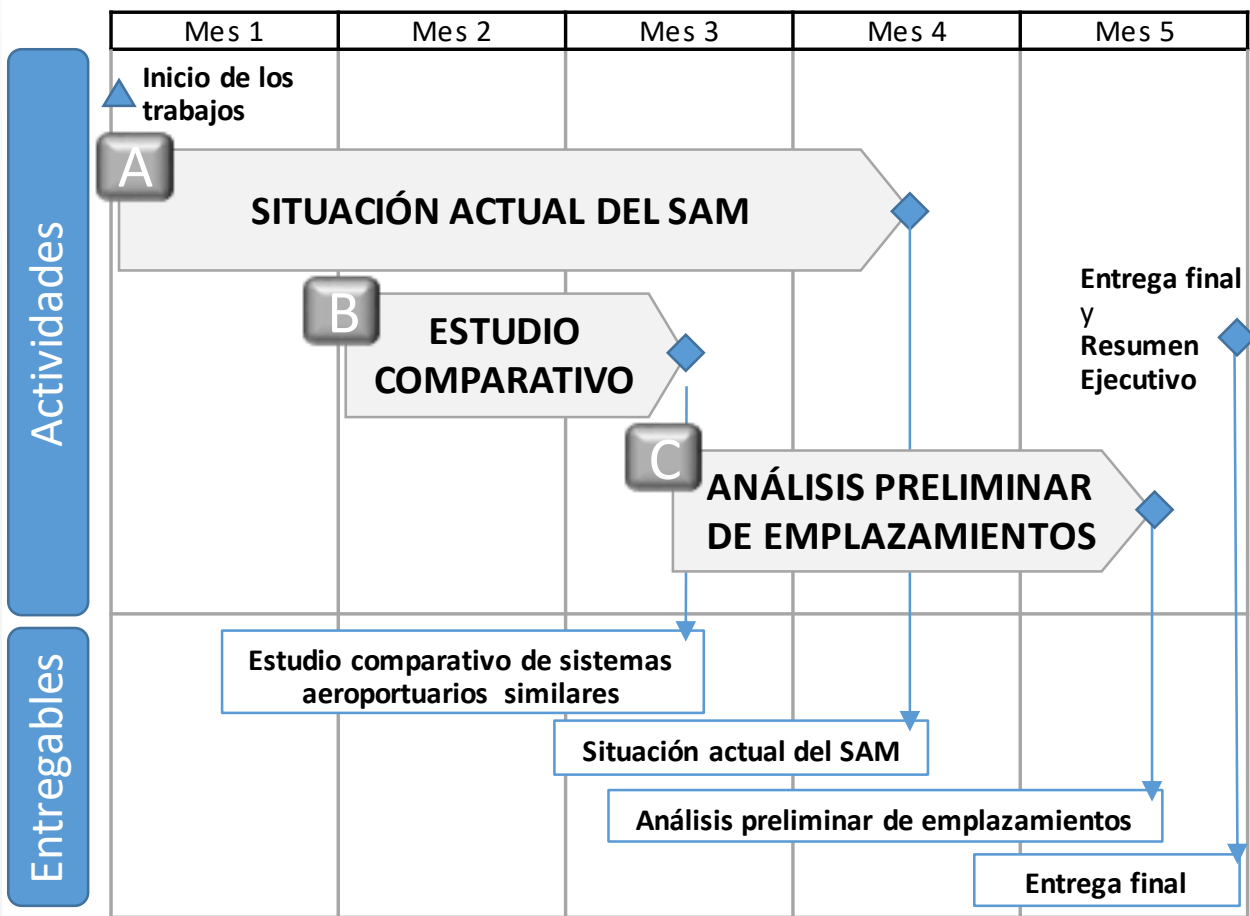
| Mes 1 | Mes 2 | Mes 3 | Mes 4 | Mes 5 |
|---|---|---|---|---|

Actividades

Inicio de los trabajos

A SITUACIÓN ACTUAL DEL SAM

B ESTUDIO COMPARATIVO

C ANÁLISIS PRELIMINAR DE EMPLAZAMIENTOS

Entrega final y Resumen Ejecutivo

Entregables

Estudio comparativo de sistemas aeroportuarios similares

Situación actual del SAM

Análisis preliminar de emplazamientos

Entrega final